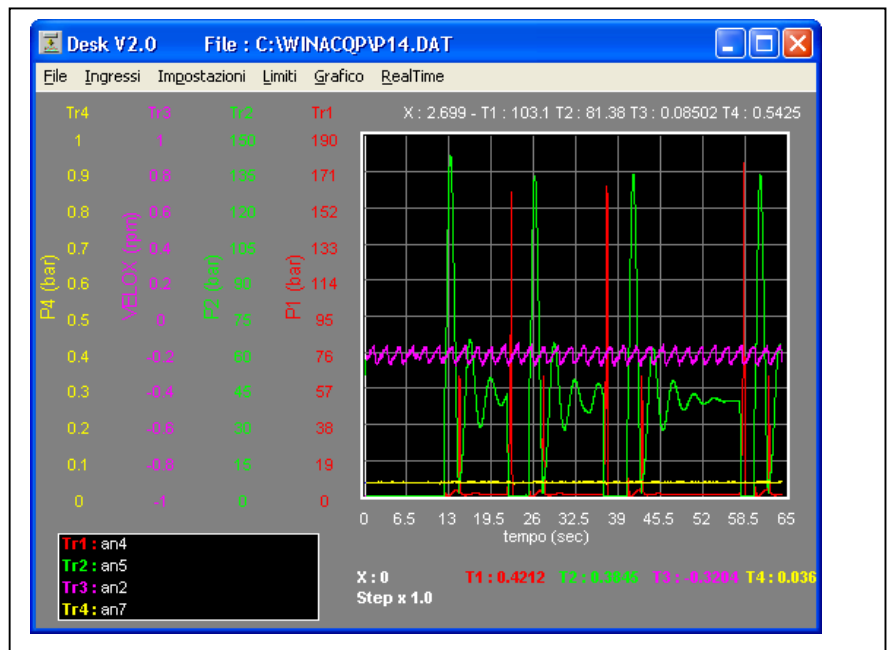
Desk V2.0 File : C:\WINACQP\P14.DAT

File Ingressi Impostazioni Limiti Grafico RealTime

X : 2.699 - T1 : 103.1 T2 : 81.38 T3 : 0.08502 T4 : 0.5425

| Tr4 | Tr3 | Tr2 | Tr1 |
|---|---|---|---|
| 1 | 1 | 150 | 190 |
| 0.9 | 0.8 | 135 | 171 |
| 0.8 | 0.6 | 120 | 152 |
| 0.7 | 0.4 | 105 | 133 |
| 0.6 | 0.2 | 90 | 114 |
| 0.5 | 0 | 75 | 95 |
| 0.4 | -0.2 | 60 | 76 |
| 0.3 | -0.4 | 45 | 57 |
| 0.2 | -0.6 | 30 | 38 |
| 0.1 | -0.8 | 15 | 19 |
| 0 | -1 | 0 | 0 |

P4 (bar) VELOX (rpm) P2 (bar) P1 (bar)

0 6.5 13 19.5 26 32.5 39 45.5 52 58.5 65
tempo (sec)

Tr1 : an4
Tr2 : an5
Tr3 : an2
Tr4 : an7

X : 0 T1 : 0.4212 T2 : 0.3846 T3 : -0.3204 T4 : 0.036
Step x 1.0